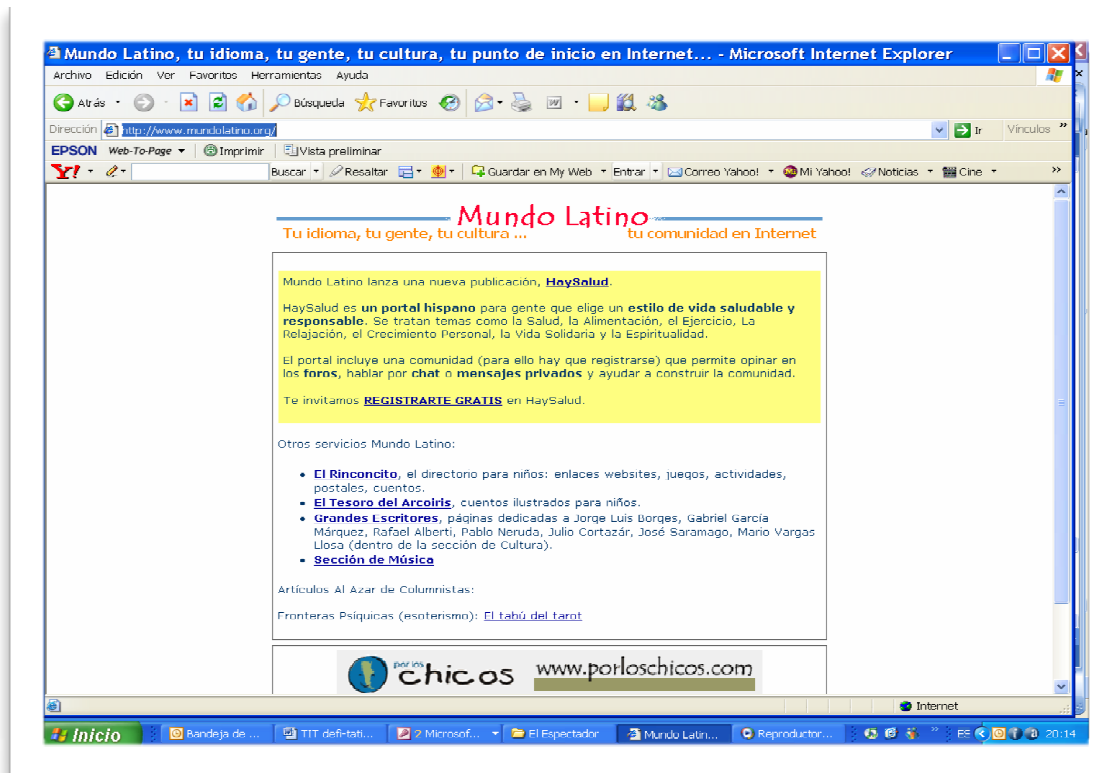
Mundo Latino, tu idioma, tu gente, tu cultura, tu punto de inicio en Internet... - Microsoft Internet Explorer

Archivo Edición Ver Favoritos Herramientas Ayuda

Atrás Búsqueda Favoritos

Dirección http://www.mundolatino.org/ Ir Vínculos

EPSON Web-To-Page Imprimir Vista preliminar

Y! Buscar Resaltar Guardar en My Web Entrar Correo Yahoo! Mi Yahoo! Noticias Cine

Mundo Latino
Tu idioma, tu gente, tu cultura ... tu comunidad en Internet

Mundo Latino lanza una nueva publicación, HaySalud.

HaySalud es un portal hispano para gente que elige un estilo de vida saludable y responsable. Se tratan temas como la Salud, la Alimentación, el Ejercicio, La Relajación, el Crecimiento Personal, la Vida Solidaria y la Espiritualidad.

El portal incluye una comunidad (para ello hay que registrarse) que permite opinar en los foros, hablar por chat o mensajes privados y ayudar a construir la comunidad.

Te invitamos REGISTRARTE GRATIS en HaySalud.

Otros servicios Mundo Latino:

- El Rinconcito, el directorio para niños: enlaces websites, juegos, actividades, postales, cuentos.
- El Tesoro del Arcoiris, cuentos ilustrados para niños.
- Grandes Escritores, páginas dedicadas a Jorge Luis Borges, Gabriel García Márquez, Rafael Alberti, Pablo Neruda, Julio Cortazár, José Saramago, Mario Vargas Llosa (dentro de la sección de Cultura).
- Sección de Música

Artículos Al Azar de Columnistas:

Fronteras Psíquicas (esoterismo): El tabú del tarot

por los chicos www.porloschicos.com

Internet

Inicio Bandeja de ... TIT defi-tati... 2 Microsof... El Espectador Mundo Latin... Reproductor... ES 20:14